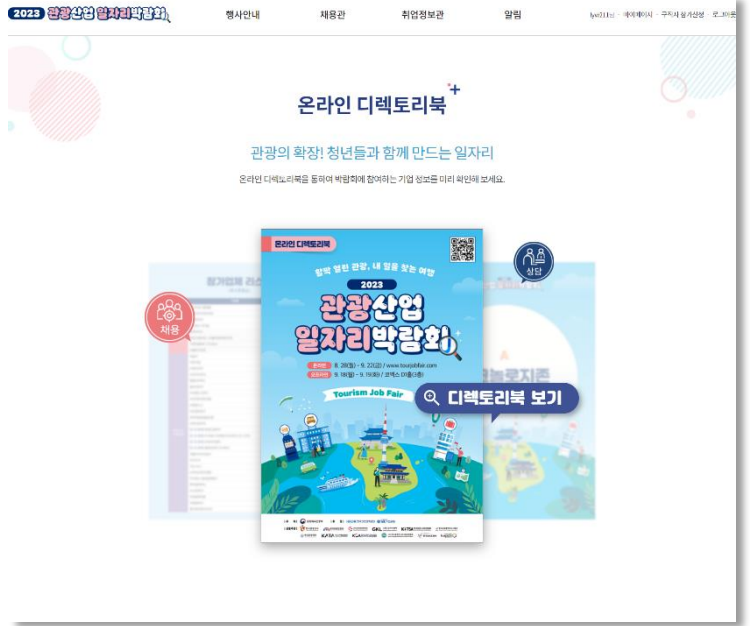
2023 관광산업 일자리박람회

행사안내 채용관 취업정보관 알림

lyo211님 · 마이페이지 · 구직자 일자리상담 · 로그아웃

온라인 디렉토리북

관광의 확장! 청년들과 함께 만드는 일자리

온라인 디렉토리북을 통하여 박람회에 참여하는 기업 정보를 미리 확인해 보세요.

참가업체 리스트

채용

상담

온라인 디렉토리북

활짝 열린 관광, 내 일을 찾는 여행

2023

관광산업 일자리박람회

온라인 8. 28(월) ~ 9. 22(금) / www.tourjobfair.com

오프라인 9. 18(월) ~ 9. 19(화) / 코엑스 D홀(1층)

Tourism Job Fair

디렉토리북 보기

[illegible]